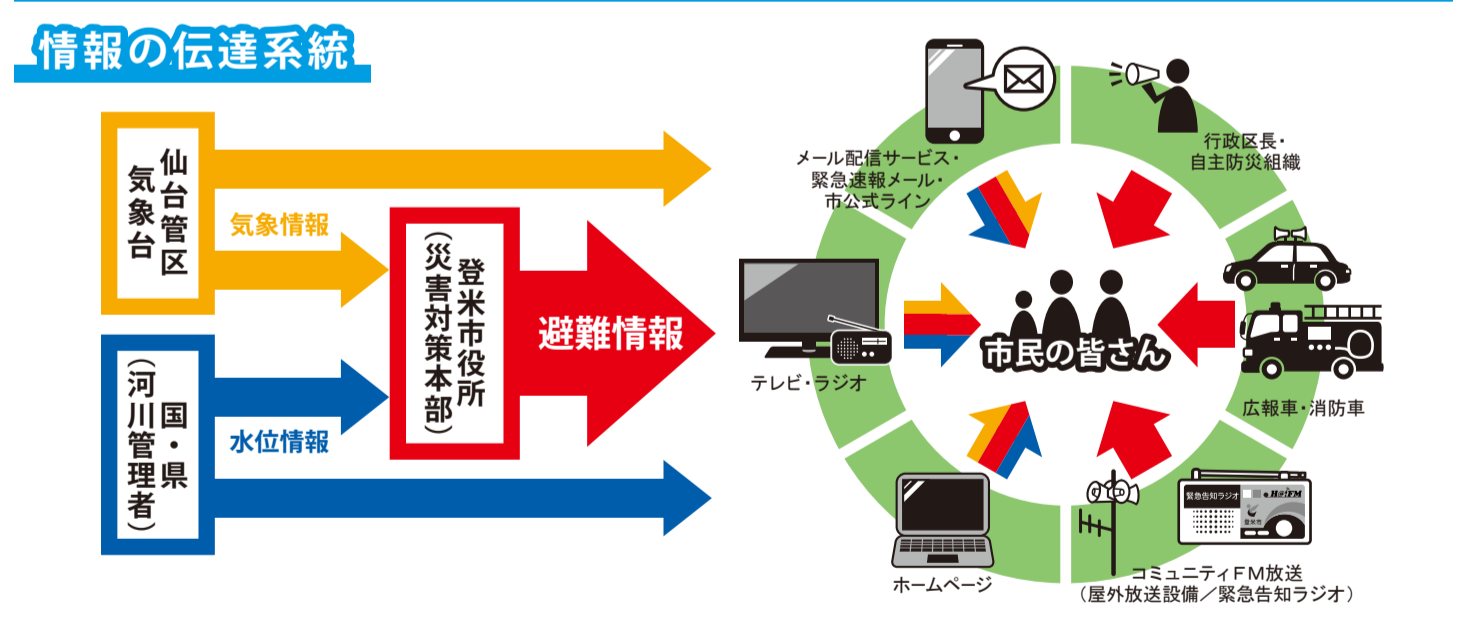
情報の伝達系統

仙台管区気象台

気象情報

国・県（河川管理者）

水位情報

登米市役所（災害対策本部）

避難情報

メール配信サービス・緊急速報メール・市公式ライン

行政区長・自主防災組織

テレビ・ラジオ

市民の皆さん

広報車・消防車

ホームページ

緊急告知ラジオ

H@!FM

登米市

コミュニティFM放送（屋外放送設備／緊急告知ラジオ）